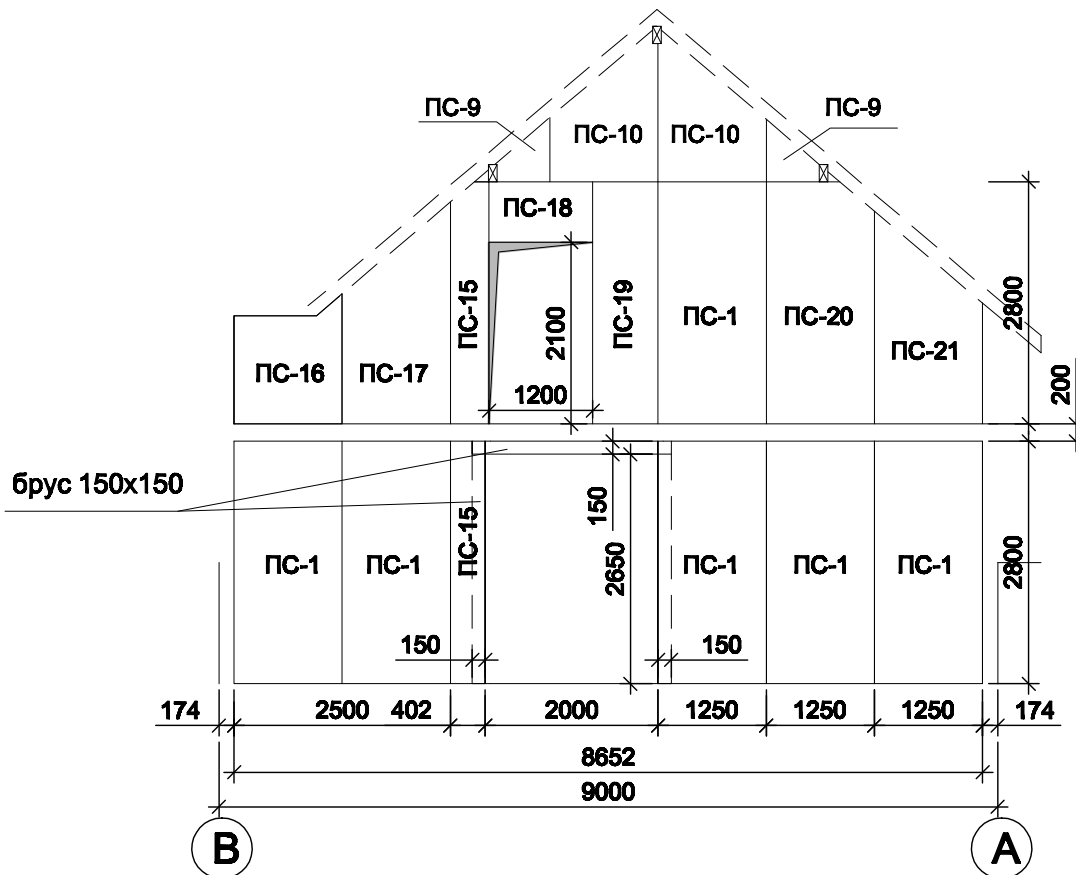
ПС-9
ПС-10
ПС-10
ПС-9
ПС-18
ПС-15
2100
ПС-19
ПС-1
ПС-20
2800
ПС-16
ПС-17
1200
ПС-21
200
брус 150х150
150
ПС-1
ПС-1
ПС-15
2650
ПС-1
ПС-1
ПС-1
2800
150
150
174
2500
402
2000
1250
1250
1250
174
8652
9000
В
А